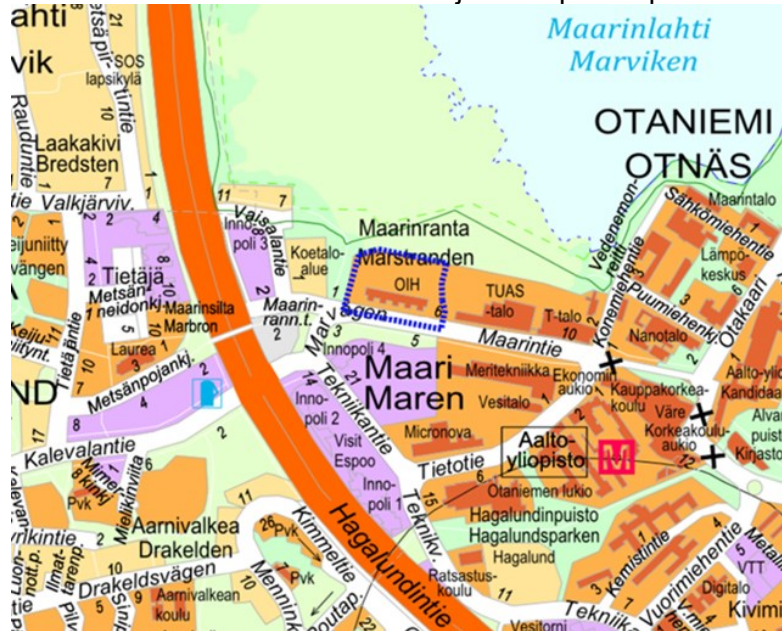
lahti
vik
Maarinlahti
Marviken
Metsäpirtintie
21
SOS lapsikylä
Raudunt
Laakakivi
Bredsten
OTANIEMI
OTNÄS
Valkjärviv.
11
7
Innopoli 3
Vaisalantie
Maarinranta
Marstranden
Vedenemonreitti
Sähkömiehentie
Maarintalo
Lämpökeskus
eijuniitty
vägen
Tietäjä
Metsänneidonkj.
Koetaloalue
OIH
TUAS-talo
T-talo
Konemiehentie
Puumiehenkj.
Otakaari
Maarinsilta
Marbron
Maarinrann.t.
Marvägen
Maarintie
Nanotalo
Laurea
Keijuntie
Tietäjäntie
Innopoli 4
Maari
Maren
Meritekniikka
Ekonominaukio
Aalto-yliopisto
Kandidaa
Metsänpojankj.
Teknikantie
Vesitalo
Kauppakorkeakoulu
Väre
Alvar
puist
Kinasto
ND
Innopoli 2
Micronova
Korkeakouluaukio
Kalevalantie
Visit Espoo
Innopoli 1
Tietotie
Aalto-yliopisto
Mimerinkj.
Mielikintie
Pvk
Otaniemen lukio
Hagalundinpuisto
Hagalundsparken
Aarnivalkea
Drakelden
Kimmeltie
Hagalundintie
Tekniikv.
Hagalund
Ratsastuskoulu
Kemistintie
Vuorimiehentie
VTT
Digitalo
Kivimi
Metall
Drakeldsvägen
Aarnivalkean koulu
Mennink.
Pvk
Teknikantie
Vesitorni